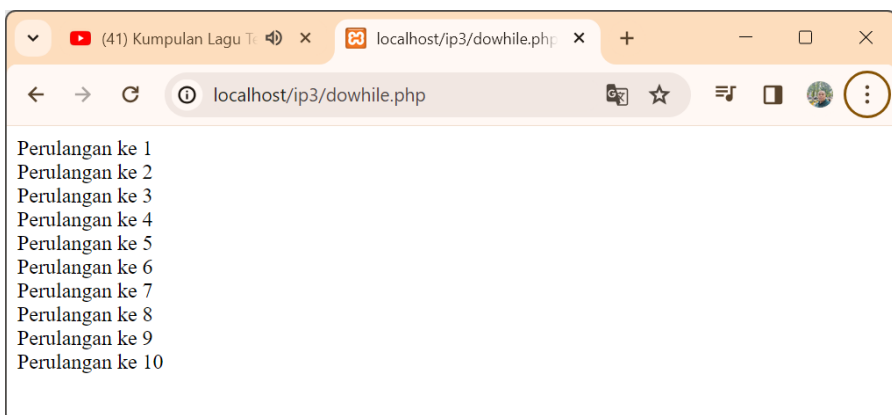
(41) Kumpulan Lagu T
localhost/ip3/dowhile.php
localhost/ip3/dowhile.php

Perulangan ke 1
Perulangan ke 2
Perulangan ke 3
Perulangan ke 4
Perulangan ke 5
Perulangan ke 6
Perulangan ke 7
Perulangan ke 8
Perulangan ke 9
Perulangan ke 10